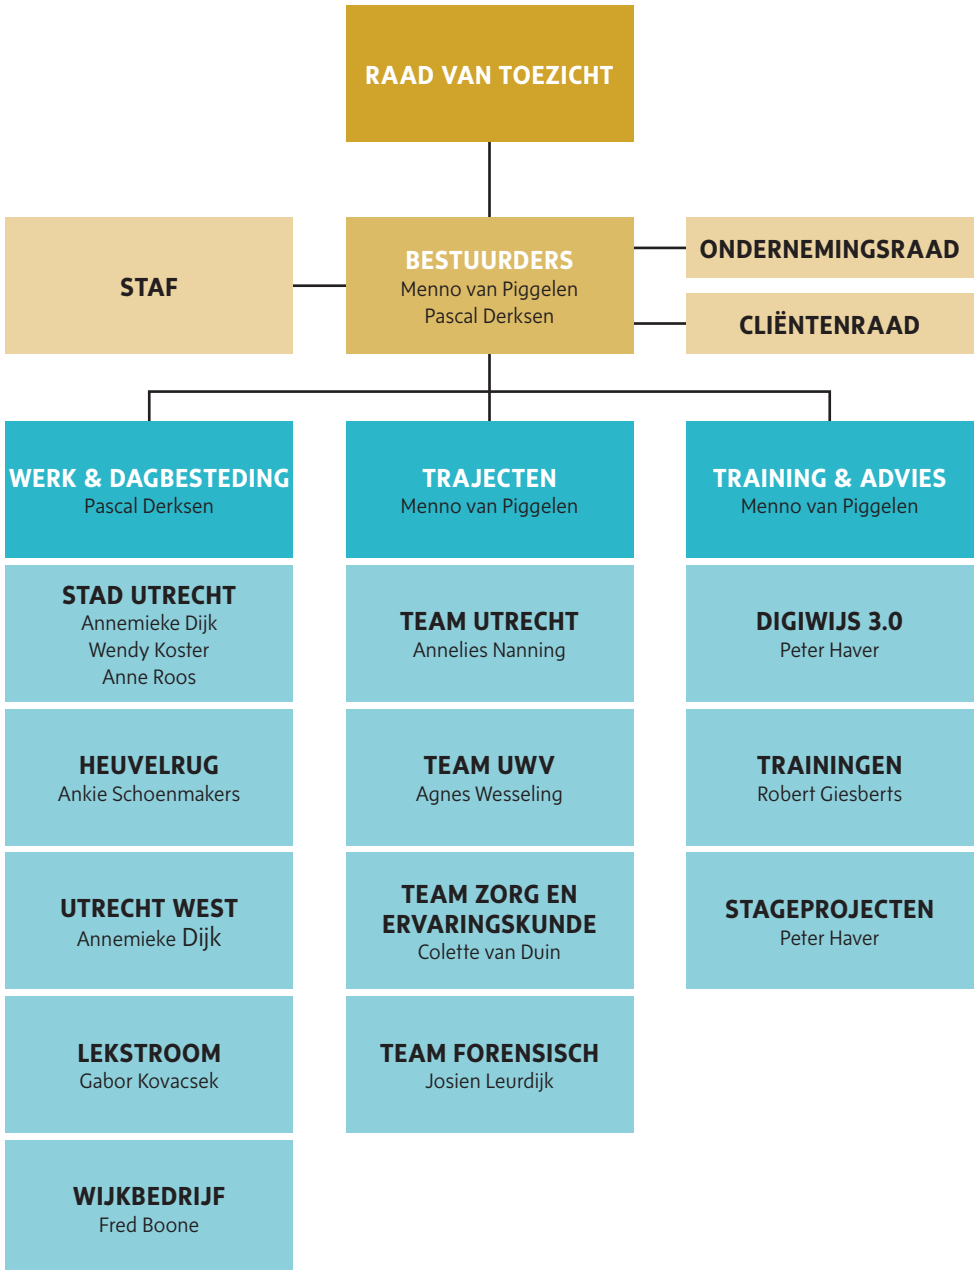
RAAD VAN TOEZICHT

STAF

BESTUURDERS
Menno van Piggelen
Pascal Derksen

ONDERNEMINGSRAAD

CLIËNTENRAAD

WERK & DAGBESTEDING
Pascal Derksen

STAD UTRECHT
Annemieke Dijk
Wendy Koster
Anne Roos

HEUVELRUG
Ankie Schoenmakers

UTRECHT WEST
Annemieke Dijk

LEKSTROOM
Gabor Kovacsek

WIJKBEDRIJF
Fred Boone

TRAJECTEN
Menno van Piggelen

TEAM UTRECHT
Annelies Nanning

TEAM UWV
Agnes Wesseling

TEAM ZORG EN ERVARINGSKUNDE
Colette van Duin

TEAM FORENSISCH
Josien Leurdijk

TRAINING & ADVIES
Menno van Piggelen

DIGIWIJS 3.0
Peter Haver

TRAININGEN
Robert Giesberts

STAGEPROJECTEN
Peter Haver